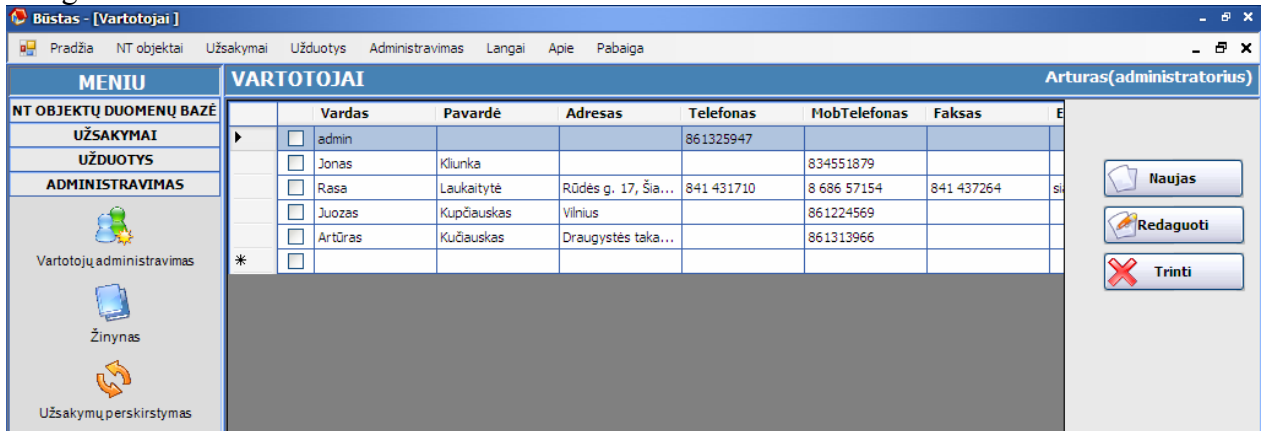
Būstas - [Vartotojai ]

Pradžia NT objektai Užsakymai Užduotys Administravimas Langai Apie Pabaiga

MENIU

NT OBJEKTŲ DUOMENŲ BAZĖ
UŽSAKYMAI
UŽDUOTYS
ADMINISTRAVIMAS

Vartotojų administravimas

Žinynas

Užsakymų perskirstymas

VARTOTOJAI

Arturas(administratorius)

| | | Vardas | Pavardė | Adresas | Telefonas | MobTelefonas | Faksas | E |
|---|---|---|---|---|---|---|---|---|
| ▸ | ☐ | admin | | | 861325947 | | | |
| | ☐ | Jonas | Kliunka | | | 834551879 | | |
| | ☐ | Rasa | Laukaitytė | Rūdės g. 17, Šia... | 841 431710 | 8 686 57154 | 841 437264 | si |
| | ☐ | Juozas | Kupčiauskas | Vilnius | | 861224569 | | |
| | ☐ | Artūras | Kučiauskas | Draugystės taka... | | 861313966 | | |
| * | ☐ | | | | | | | |

Naujas
Redaguoti
Trinti